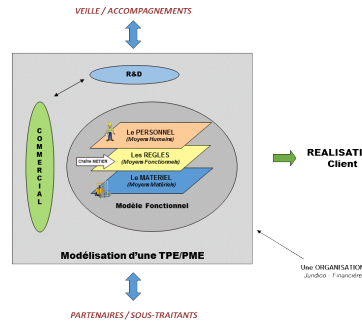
VEILLE / ACCOMPAGNEMENTS

R&D

COMMERCIAL

Le PERSONNEL
(Moyens Humains)

Le REGLES
(Moyens Fonctionnels)

Chaîne METIER

Le MATERIEL
(Moyens Matériels)

Modèle Fonctionnel

REALISATI
Client

Modélisation d'une TPE/PME

Une ORGANISATION
Juridico - Financière

PARTENAIRES / SOUS-TRAITANTS